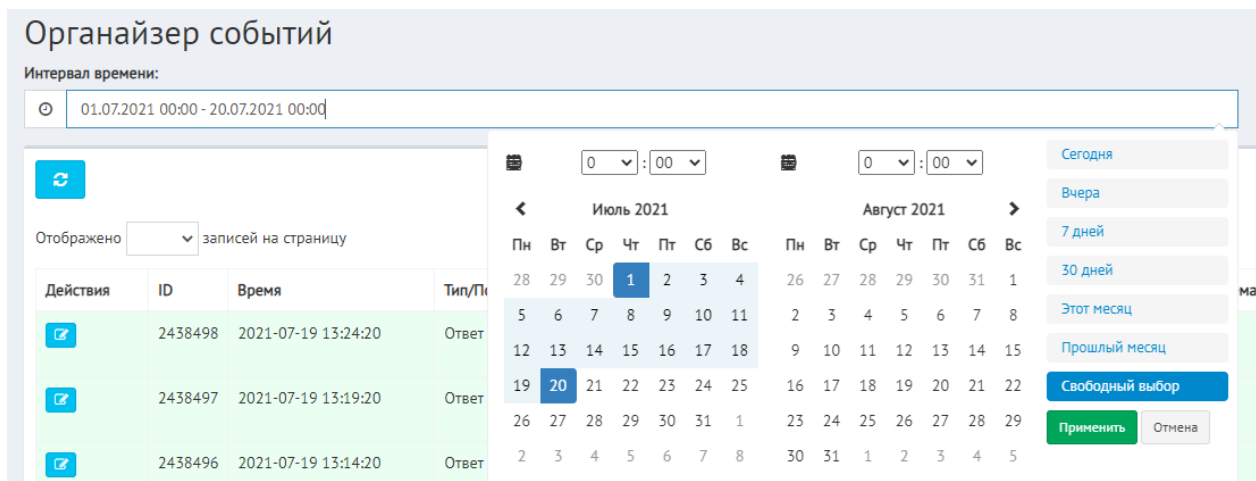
Органайзер событий

Интервал времени:

01.07.2021 00:00 - 20.07.2021 00:00

Отображено записей на страницу

| Действия | ID | Время | Тип/По |
|---|---|---|---|
| | 2438498 | 2021-07-19 13:24:20 | Ответ |
| | 2438497 | 2021-07-19 13:19:20 | Ответ |
| | 2438496 | 2021-07-19 13:14:20 | Ответ |

0 : 00

Июль 2021

| Пн | Вт | Ср | Чт | Пт | Сб | Вс |
|---|---|---|---|---|---|---|
| 28 | 29 | 30 | 1 | 2 | 3 | 4 |
| 5 | 6 | 7 | 8 | 9 | 10 | 11 |
| 12 | 13 | 14 | 15 | 16 | 17 | 18 |
| 19 | 20 | 21 | 22 | 23 | 24 | 25 |
| 26 | 27 | 28 | 29 | 30 | 31 | 1 |
| 2 | 3 | 4 | 5 | 6 | 7 | 8 |

0 : 00

Август 2021

| Пн | Вт | Ср | Чт | Пт | Сб | Вс |
|---|---|---|---|---|---|---|
| 26 | 27 | 28 | 29 | 30 | 31 | 1 |
| 2 | 3 | 4 | 5 | 6 | 7 | 8 |
| 9 | 10 | 11 | 12 | 13 | 14 | 15 |
| 16 | 17 | 18 | 19 | 20 | 21 | 22 |
| 23 | 24 | 25 | 26 | 27 | 28 | 29 |
| 30 | 31 | 1 | 2 | 3 | 4 | 5 |

Сегодня
Вчера
7 дней
30 дней
Этот месяц
Прошлый месяц
Свободный выбор
Применить
Отмена

ма